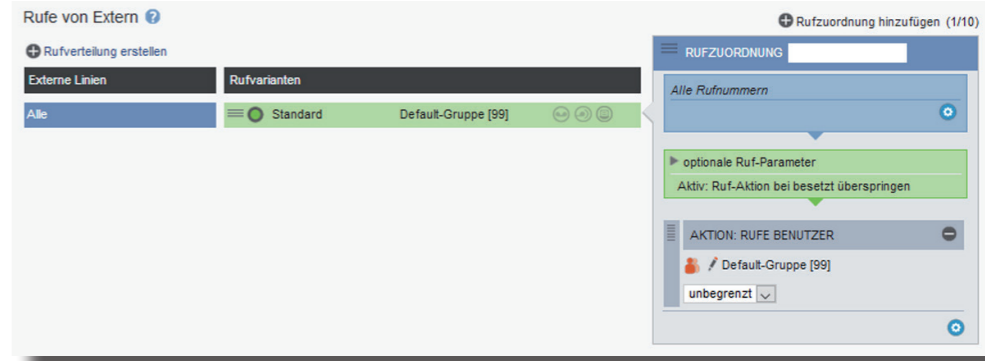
Rufe von Extern

Rufzuordnung hinzufügen (1/10)

Rufverteilung erstellen

| Externe Linien | Rufvarianten |
|---|---|
| Alle | Standard Default-Gruppe [99] |

RUFZUORDNUNG

Alle Rufnummern

optionale Ruf-Parameter

Aktiv: Ruf-Aktion bei besetzt überspringen

AKTION: RUFE BENUTZER

Default-Gruppe [99]

unbegrenzt